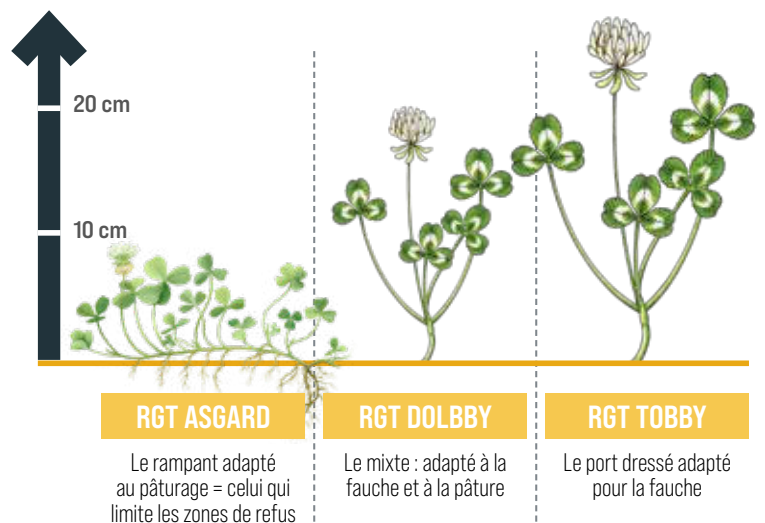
20 cm

10 cm

RGT ASGARD

Le rampant adapté au pâturage = celui qui limite les zones de refus

RGT DOLBBY

Le mixte : adapté à la fauche et à la pâture

RGT TOBBY

Le port dressé adapté pour la fauche